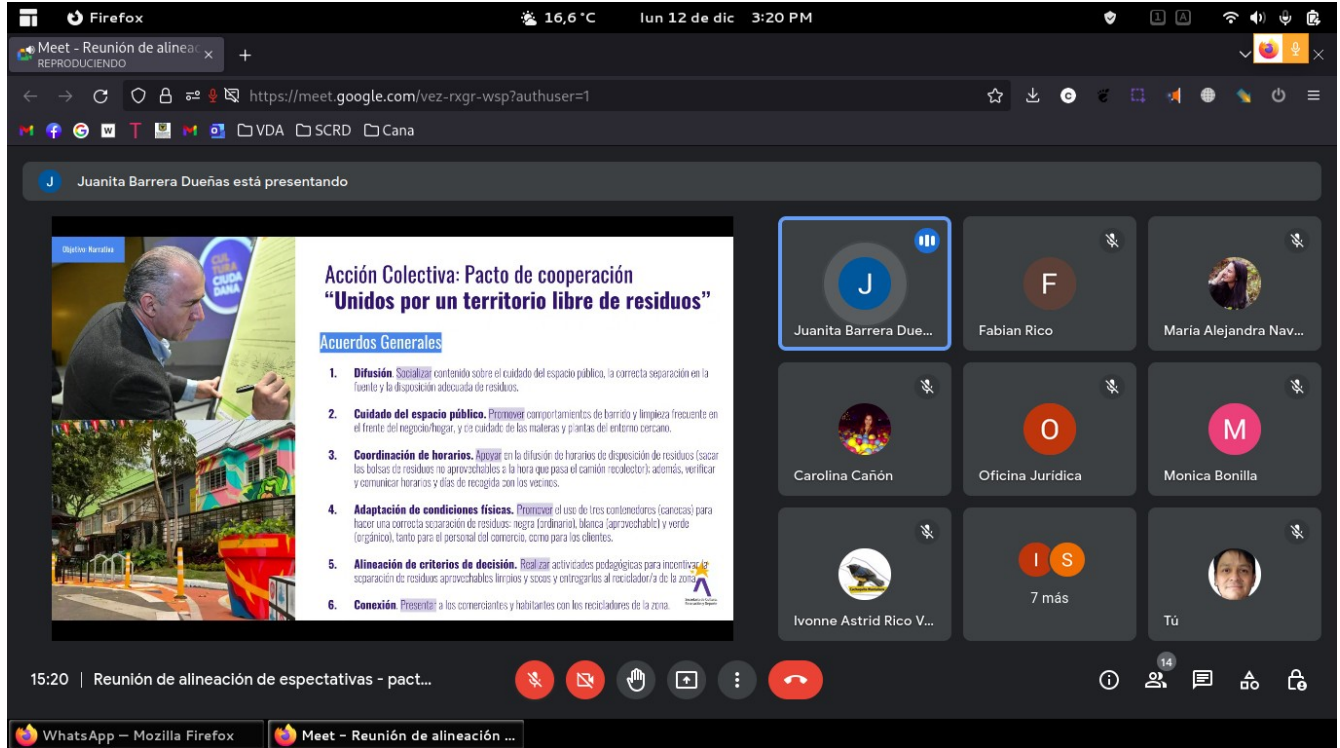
Firefox
16,6 °C lun 12 de dic 3:20 PM

Meet - Reunión de alineac
REPRODUCIENDO

https://meet.google.com/vez-rxgr-wsp?authuser=1

VDA SCRD Cana

J Juanita Barrera Dueñas está presentando

Objetivo Narrativo

CULTURA CIUDADANA

Acción Colectiva: Pacto de cooperación
“Unidos por un territorio libre de residuos”

Acuerdos Generales

1. Difusión. Socializar contenido sobre el cuidado del espacio público, la correcta separación en la fuente y la disposición adecuada de residuos.

2. Cuidado del espacio público. Promover comportamientos de barrido y limpieza frecuente en el frente del negocio/hogar, y de cuidado de las materas y plantas del entorno cercano.

3. Coordinación de horarios. Apoyar en la difusión de horarios de disposición de residuos (sacar las bolsas de residuos no aprovechables a la hora que pasa el camión recolector); además, verificar y comunicar horarios y días de recogida con los vecinos.

4. Adaptación de condiciones físicas. Promover el uso de tres contenedores (canecas) para hacer una correcta separación de residuos: negra (ordinario), blanca (aprovechable) y verde (orgánico), tanto para el personal del comercio, como para los clientes.

5. Alineación de criterios de decisión. Realizar actividades pedagógicas para incentivar la separación de residuos aprovechables limpios y secos y entregarlos al reciclador/a de la zona.

6. Conexión. Presentar a los comerciantes y habitantes con los recicladores de la zona.

J
Juanita Barrera Due...
F
Fabian Rico
María Alejandra Nav...
Carolina Cañón
O
Oficina Jurídica
M
Monica Bonilla
Ivonne Astrid Rico V...
I S
7 más
Tú

15:20 | Reunión de alineación de espectativas - pact...

14

WhatsApp — Mozilla Firefox
Meet - Reunión de alineación ...